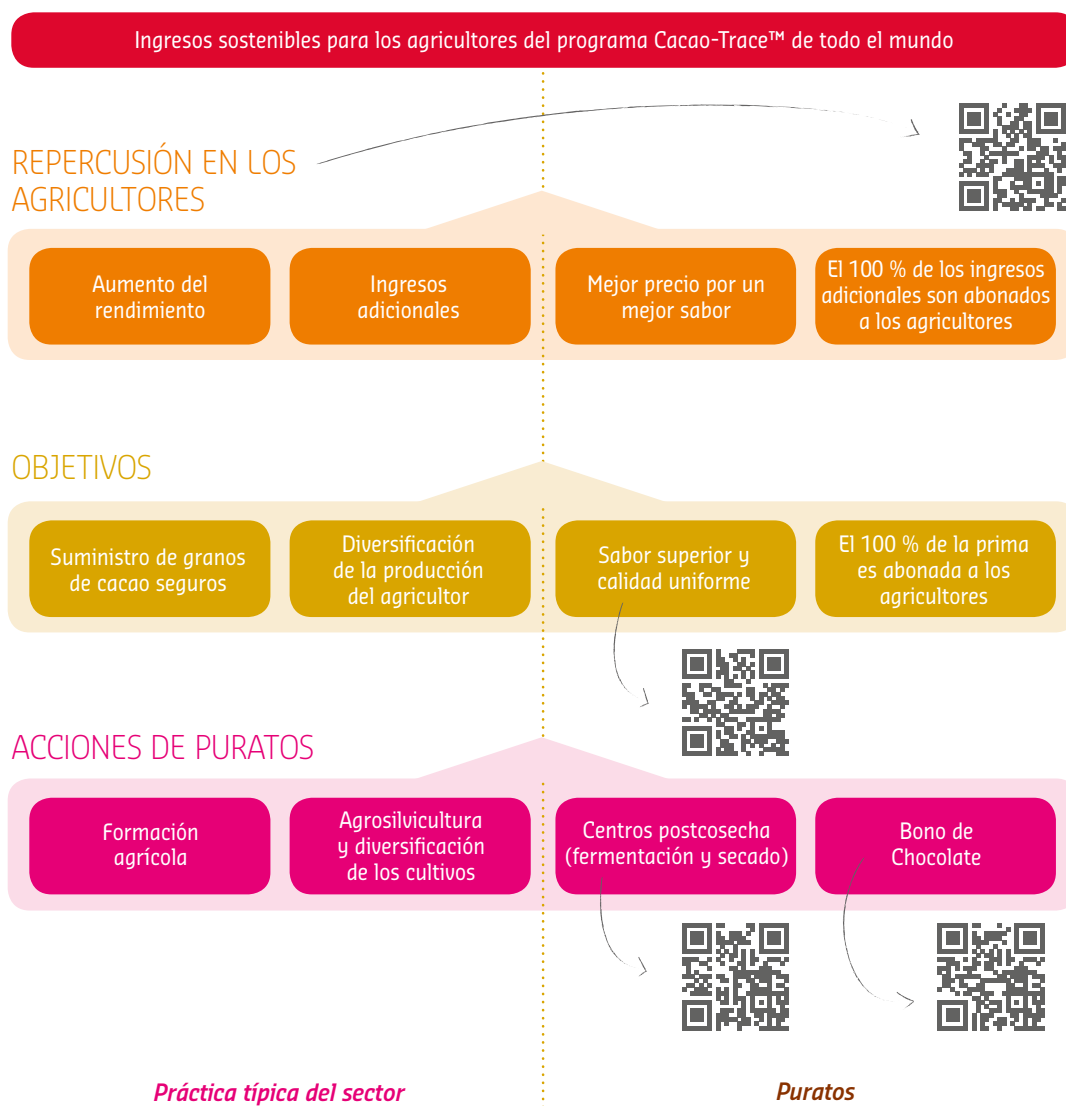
Ingresos sostenibles para los agricultores del programa Cacao-Trace™ de todo el mundo

REPERCUSIÓN EN LOS AGRICULTORES

Aumento del rendimiento

Ingresos adicionales

Mejor precio por un mejor sabor

El 100 % de los ingresos adicionales son abonados a los agricultores

OBJETIVOS

Suministro de granos de cacao seguros

Diversificación de la producción del agricultor

Sabor superior y calidad uniforme

El 100 % de la prima es abonada a los agricultores

ACCIONES DE PURATOS

Formación agrícola

Agrosilvicultura y diversificación de los cultivos

Centros postcosecha (fermentación y secado)

Bono de Chocolate

Práctica típica del sector

Puratos